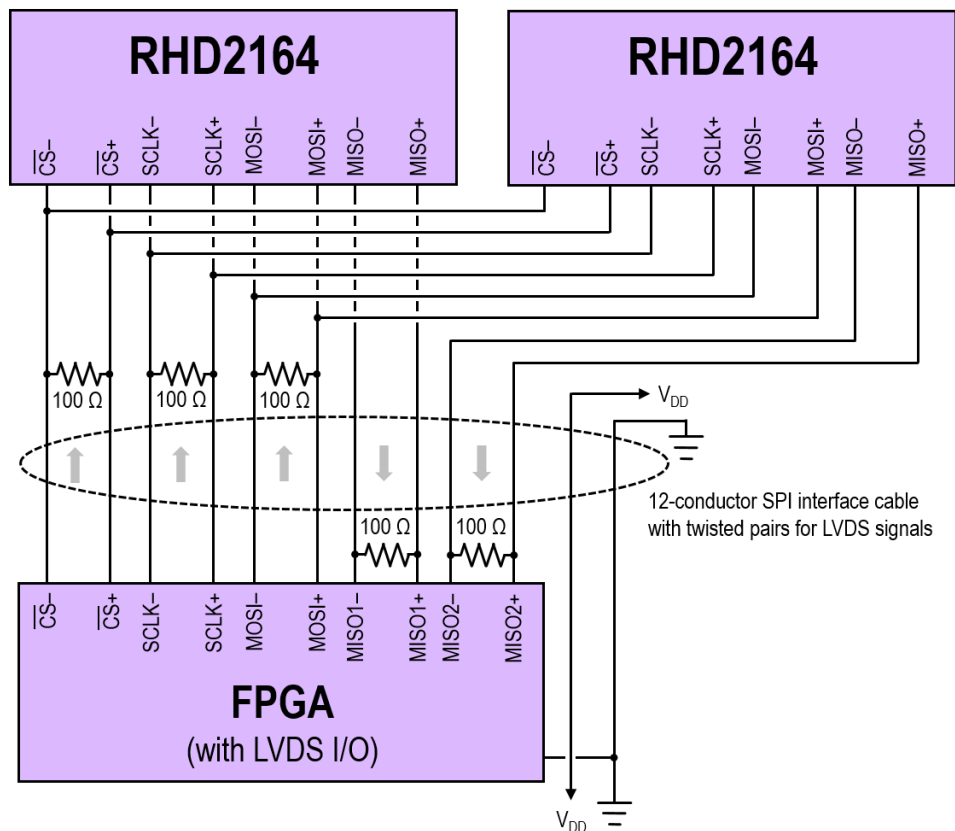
RHD2164

$\overline{CS}$–
$\overline{CS}$+
SCLK–
SCLK+
MOSI–
MOSI+
MISO–
MISO+

RHD2164

$\overline{CS}$–
$\overline{CS}$+
SCLK–
SCLK+
MOSI–
MOSI+
MISO–
MISO+

100 Ω
100 Ω
100 Ω

$V_{DD}$

12-conductor SPI interface cable with twisted pairs for LVDS signals

100 Ω
100 Ω

$\overline{CS}$–
$\overline{CS}$+
SCLK–
SCLK+
MOSI–
MOSI+
MISO1–
MISO1+
MISO2–
MISO2+

FPGA
(with LVDS I/O)

$V_{DD}$